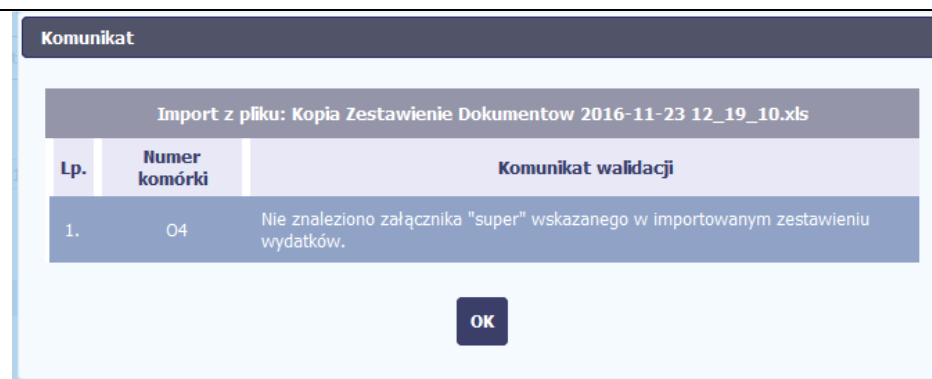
Komunikat

Import z pliku: Kopia Zestawienie Dokumentow 2016-11-23 12_19_10.xls

| Lp. | Numer komórki | Komunikat walidacji |
|---|---|---|
| 1. | O4 | Nie znaleziono załącznika "super" wskazanego w importowanym zestawieniu wydatków. |

OK